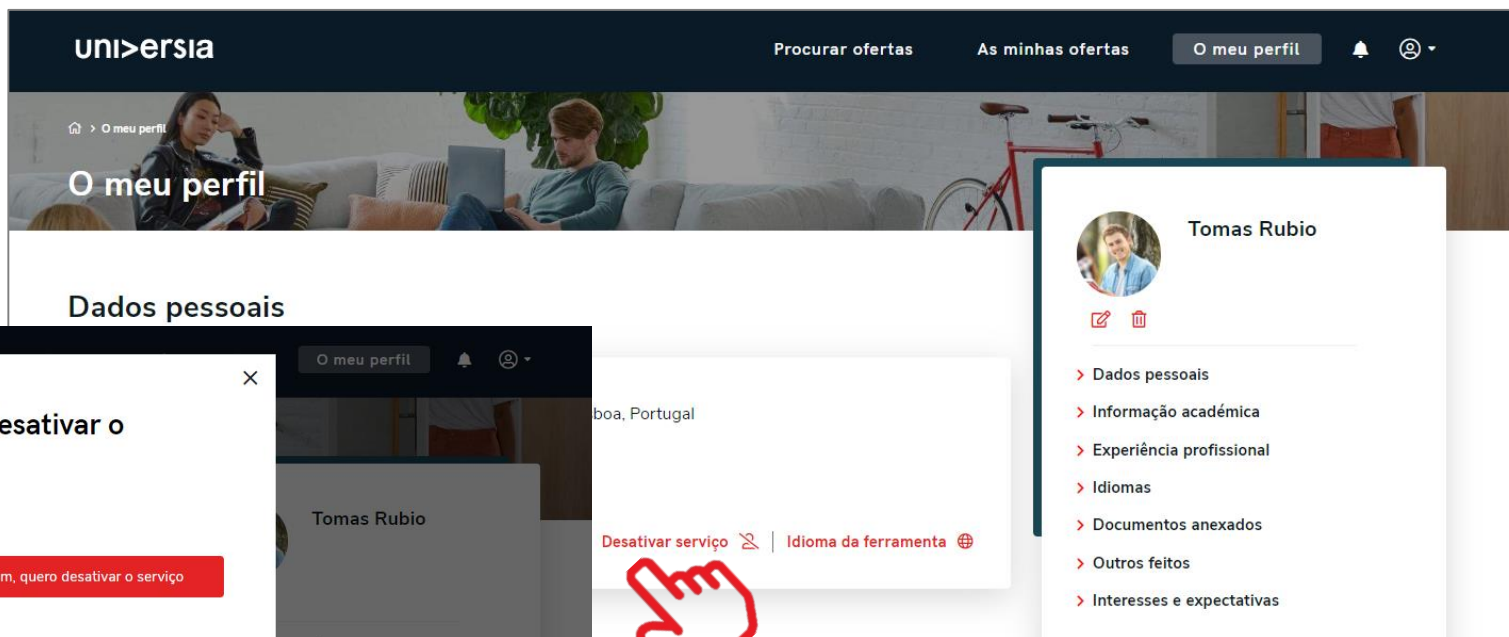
uni>ersia

Procurar ofertas

As minhas ofertas

O meu perfil

> O meu perfil

O meu perfil

Tomas Rubio

> Dados pessoais
> Informação académica
> Experiência profissional
> Idiomas
> Documentos anexados
> Outros feitos
> Interesses e expectativas

Dados pessoais

O meu perfil

×

esativar o

Tomas Rubio

m, quero desativar o serviço

boa, Portugal

Desativar serviço | Idioma da ferramenta